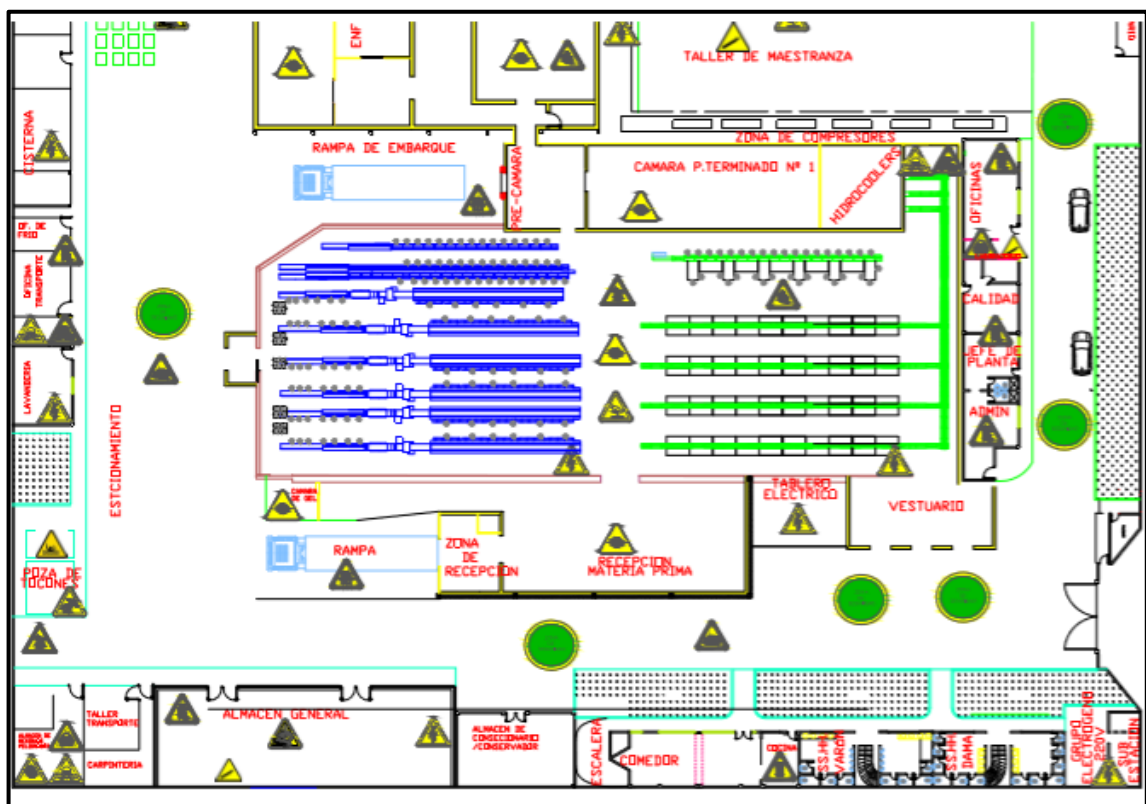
ENF

TALLER DE MAESTRANZA

RAMPA DE EMBARQUE

ZONA DE COMPRESORES

CISTERNA

PRE-CAMARA

CAMARA P.TERMINADO Nº 1

HIDROCOOLERS

OFICINAS

OF. DE FRIO

OFICINA TRANSPORTE

CALIDAD

JEFE DE PLANTA

LAVANDERIA

ADMIN

ESTCIONAMIENTO

TABLERO ELECTRICO

VESTUARIO

RAMPA

ZONA DE RECEPCION

RECEPCION MATERIA PRIMA

POZA DE TOCONES

TALLER TRANSPORTE

ALMACEN GENERAL

ALMACEN DE CONGELADO /CONSERVADOR

CARPINTERIA

ESCALERA

COMEDOR

COCINA

SS.HH VARON

SS.HH DAMA

GRUPO ELECTROGENO 220V

SUB ESTACION